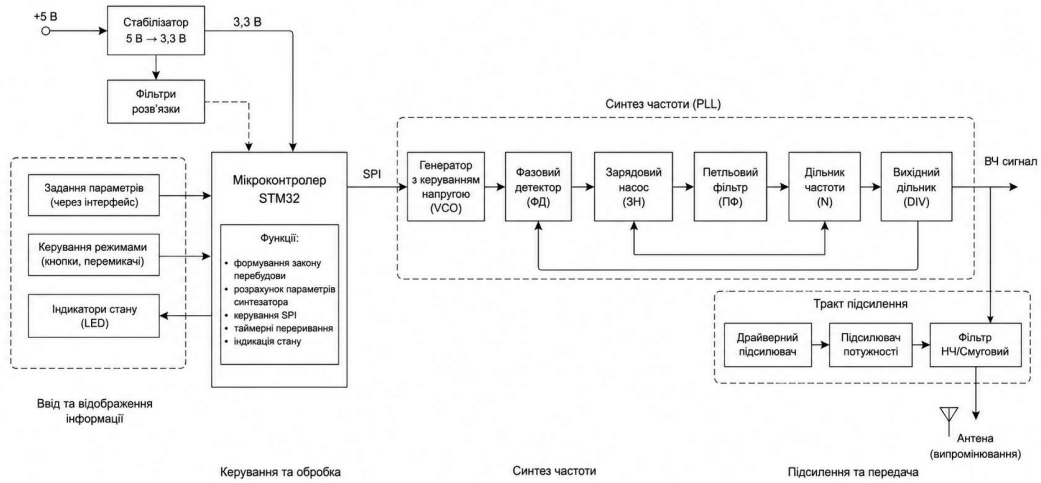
+5 В

Стабілізатор
5 В → 3,3 В

3,3 В

Фільтри розв'язки

Синтез частоти (PLL)

Задання параметрів (через інтерфейс)

Керування режимами (кнопки, перемикачі)

Індикатори стану (LED)

Мікроконтролер STM32

Функції:
• формування закону перебудови
• розрахунок параметрів синтезатора
• керування SPI
• таймерні переривання
• індикація стану

SPI

Генератор з керуванням напругою (VCO)

Фазовий детектор (ФД)

Зарядовий насос (ЗН)

Петльовий фільтр (ПФ)

Дільник частоти (N)

Вихідний дільник (DIV)

ВЧ сигнал

Тракт підсилення

Драйверний підсилювач

Підсилювач потужності

Фільтр НЧ/Смуговий

Антена (випромінювання)

Ввід та відображення інформації

Керування та обробка

Синтез частоти

Підсилення та передача